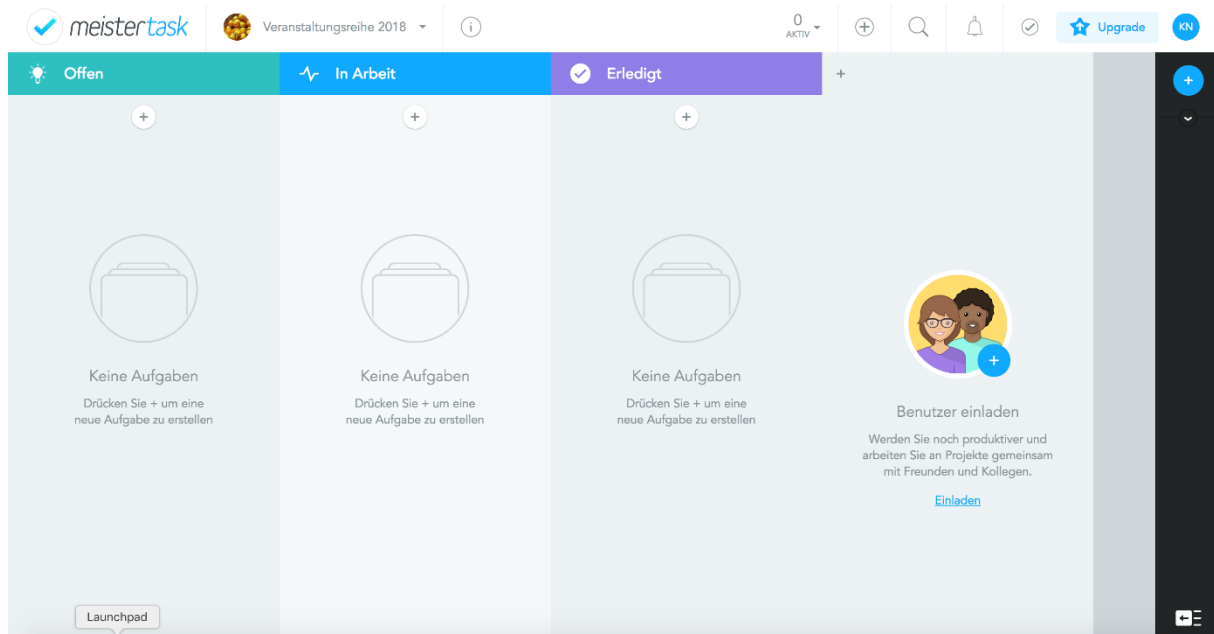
meistertask

Veranstaltungsreihe 2018

0
AKTIV

Upgrade

KN

Offen

In Arbeit

Erledigt

+

+

+

+

Keine Aufgaben

Drücken Sie + um eine neue Aufgabe zu erstellen

Keine Aufgaben

Drücken Sie + um eine neue Aufgabe zu erstellen

Keine Aufgaben

Drücken Sie + um eine neue Aufgabe zu erstellen

Benutzer einladen

Werden Sie noch produktiver und arbeiten Sie an Projekte gemeinsam mit Freunden und Kollegen.

Einladen

Launchpad